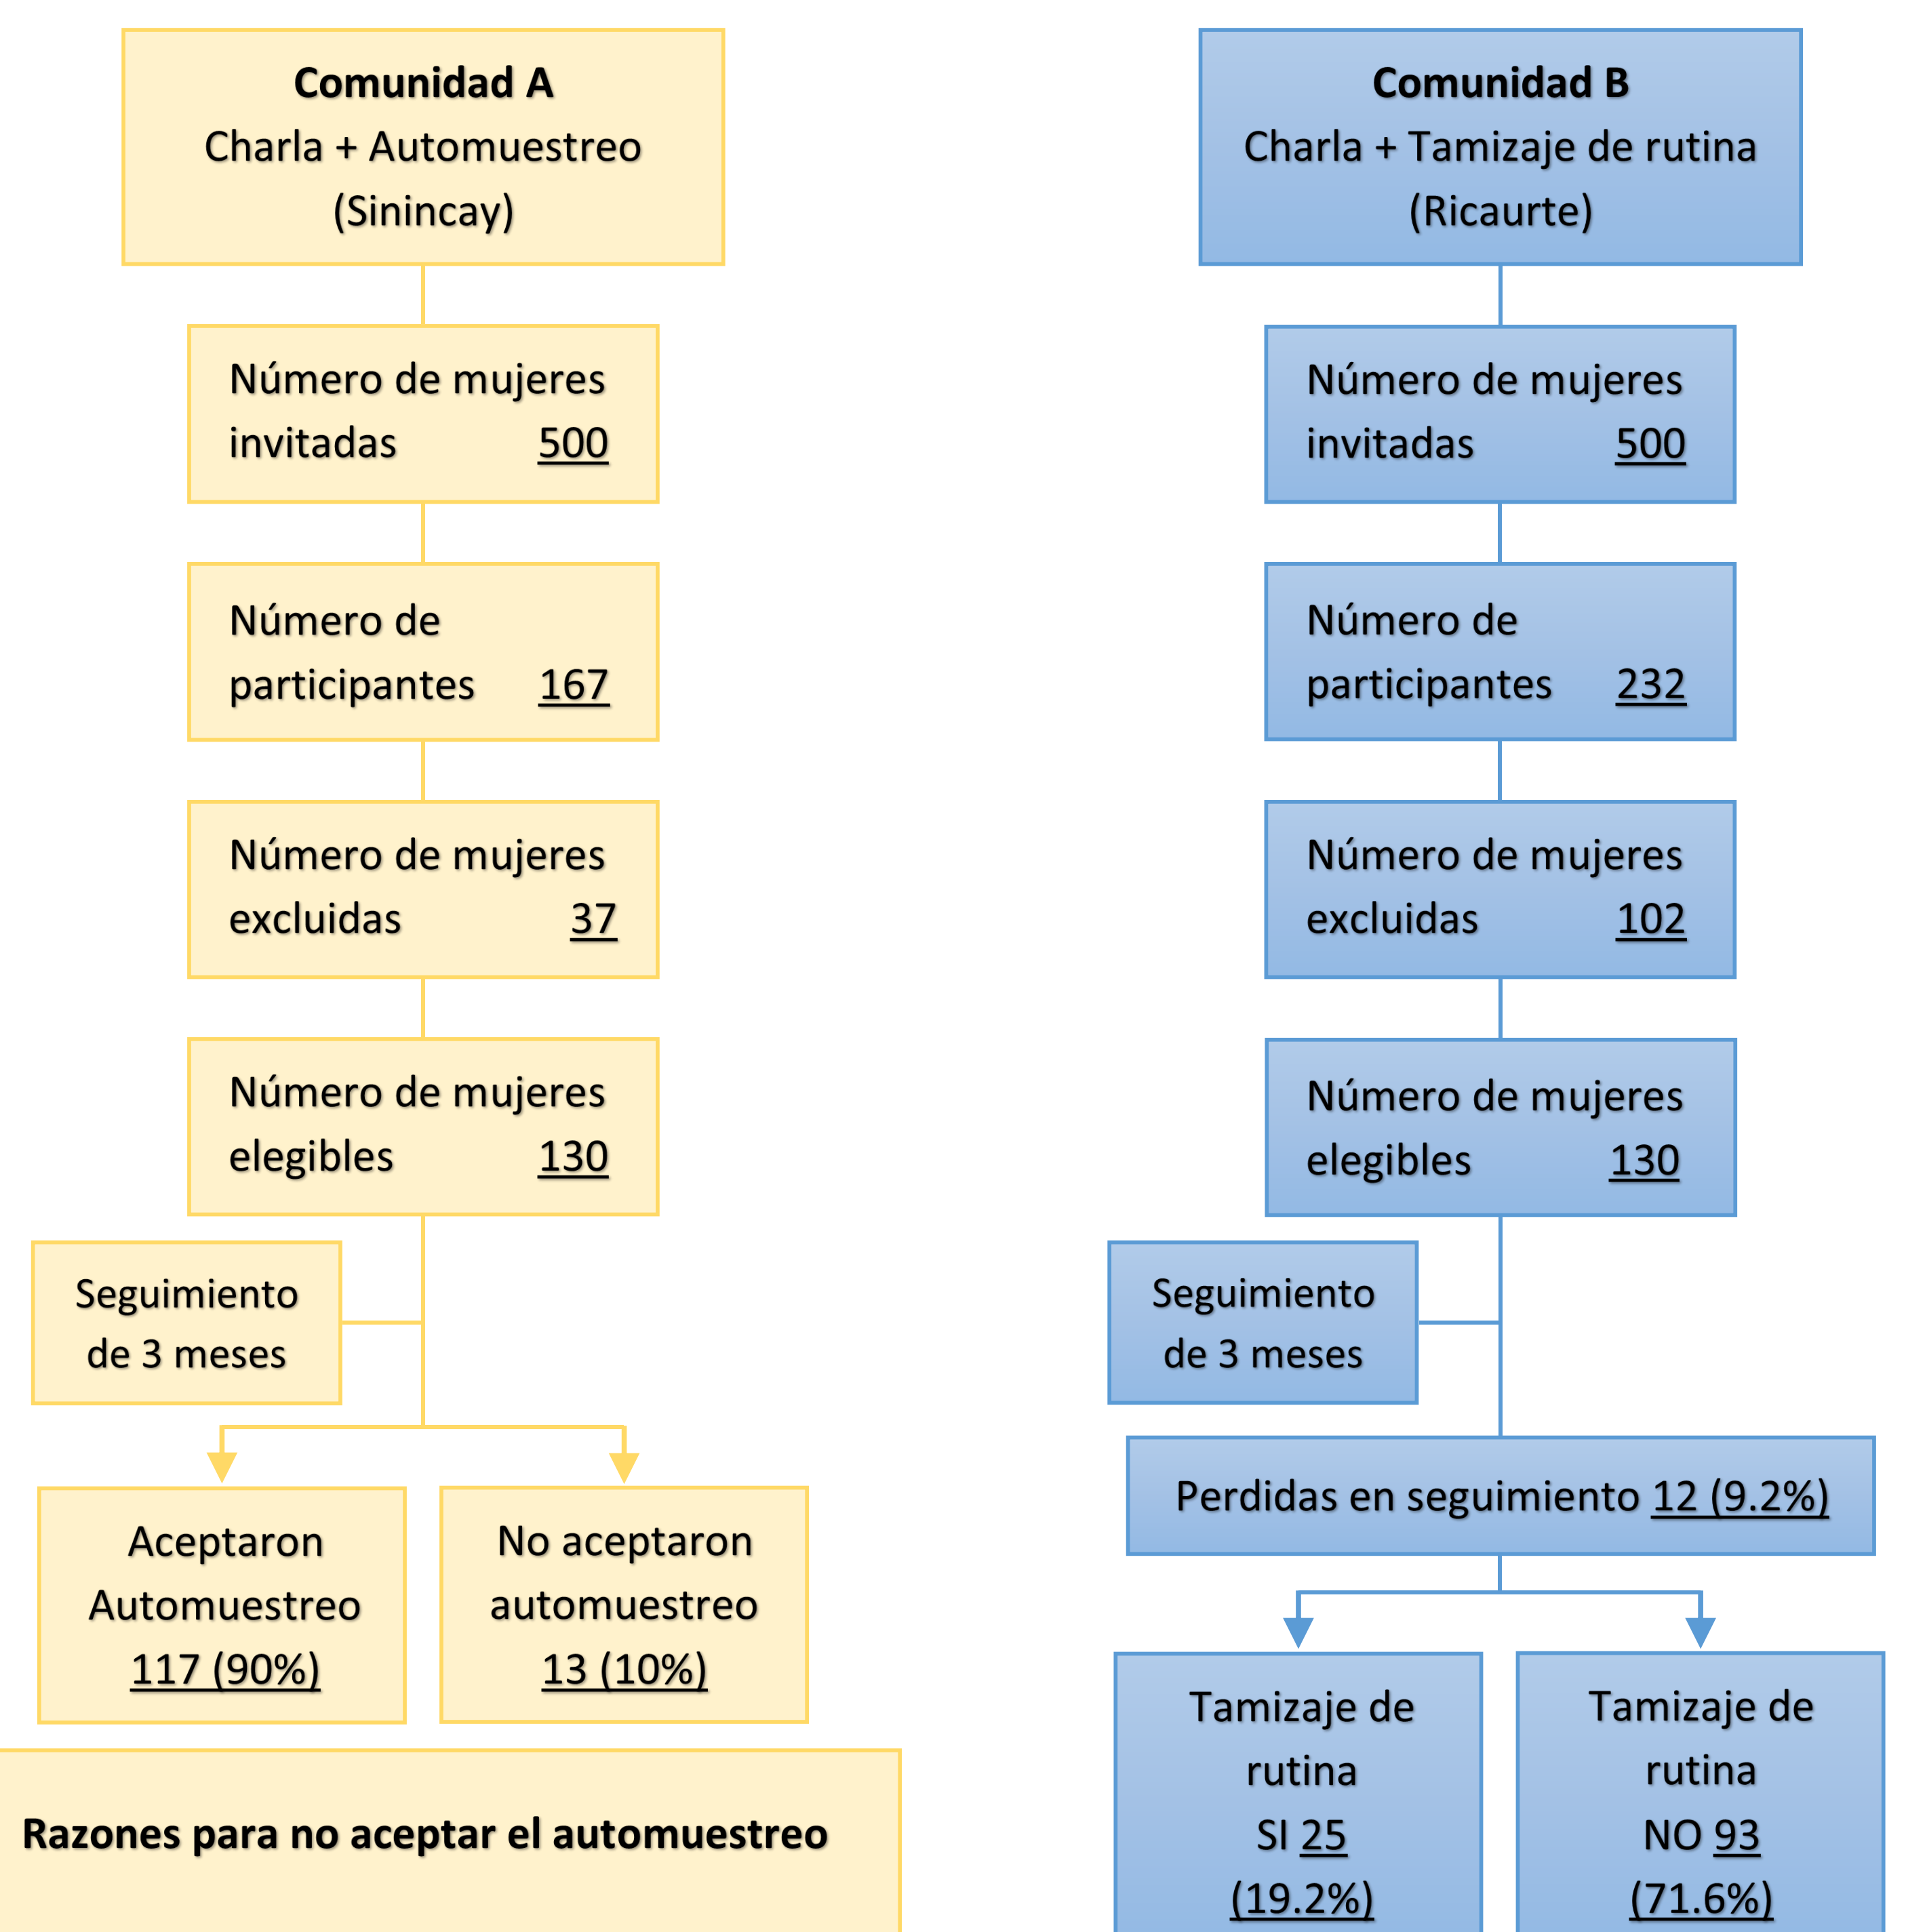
Comunidad A
Charla + Automuestreo
(Sinincay)

Número de mujeres invitadas 500

Número de participantes 167

Número de mujeres excluidas 37

Número de mujeres elegibles 130

Seguimiento de 3 meses

Aceptaron Automuestreo 117 (90%)

No aceptaron automuestreo 13 (10%)

Razones para no aceptar el automuestreo

Comunidad B
Charla + Tamizaje de rutina
(Ricaurte)

Número de mujeres invitadas 500

Número de participantes 232

Número de mujeres excluidas 102

Número de mujeres elegibles 130

Seguimiento de 3 meses

Perdidas en seguimiento 12 (9.2%)

Tamizaje de rutina SI 25 (19.2%)

Tamizaje de rutina NO 93 (71.6%)